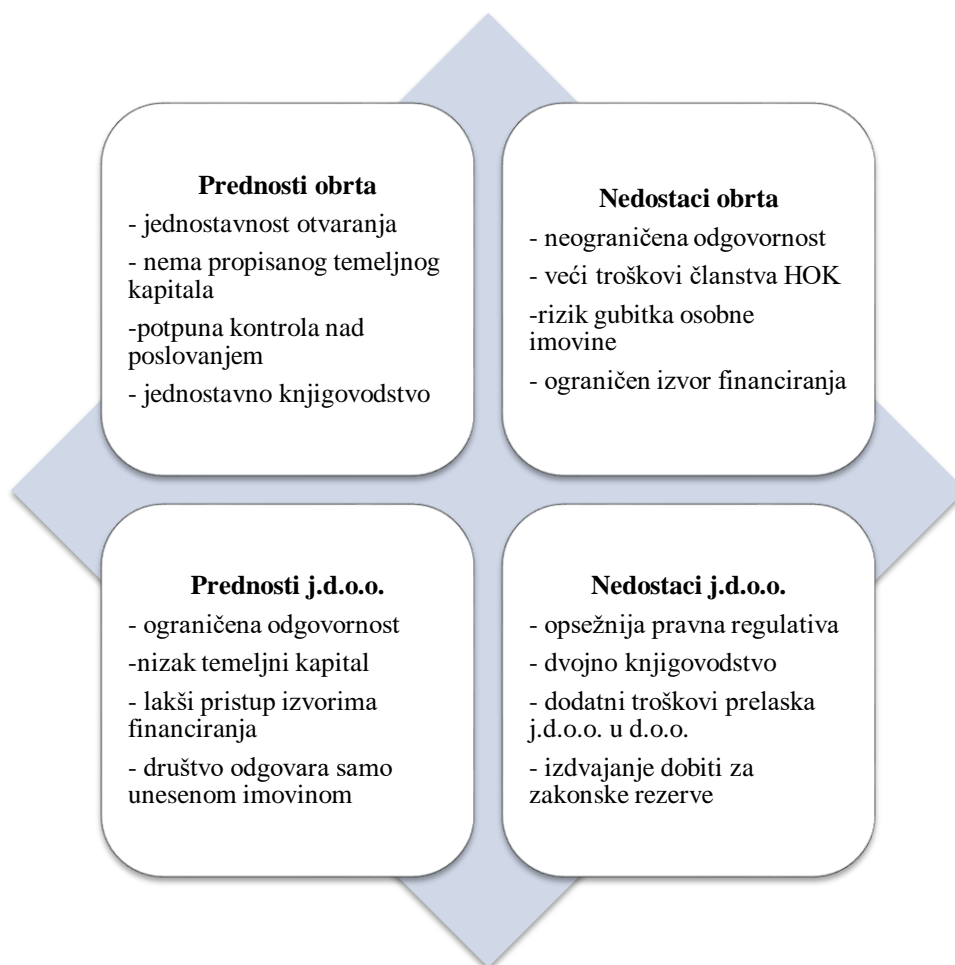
**Prednosti obrta**
- jednostavnost otvaranja
- nema propisanog temeljnog kapitala
-potpuna kontrola nad poslovanjem
- jednostavno knjigovodstvo

**Nedostaci obrta**
- neograničena odgovornost
- veći troškovi članstva HOK
-rizik gubitka osobne imovine
- ograničen izvor financiranja

**Prednosti j.d.o.o.**
- ograničena odgovornost
-nizak temeljni kapital
- lakši pristup izvorima financiranja
- društvo odgovara samo unesenom imovinom

**Nedostaci j.d.o.o.**
- opsežnija pravna regulativa
- dvojno knjigovodstvo
- dodatni troškovi prelaska j.d.o.o. u d.o.o.
- izdvajanje dobiti za zakonske rezerve